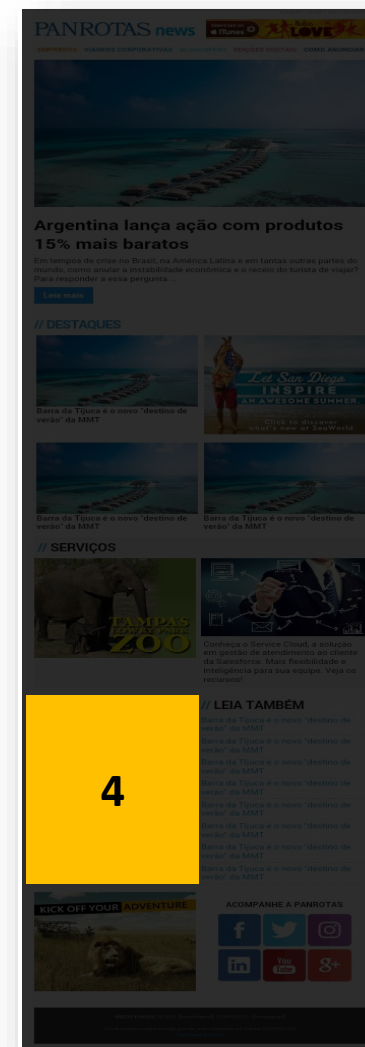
PANROTAS news

Argentina lança ação com produtos 15% mais baratos

Em tempos de crise no Brasil, na América Latina e em tantas outras partes do mundo, como anular a instabilidade econômica e o receio do turista de viajar? Para responder a essa pergunta...

Leia mais

// DESTAQUES

Barra da Tijuca é o novo "destino de verão" da MMT

Let San Diego INSPIRE AN AWESOME SUMMER

Barra da Tijuca é o novo "destino de verão" da MMT

Barra da Tijuca é o novo "destino de verão" da MMT

// SERVIÇOS

TAMPA'S LOWRY PARK ZOO

Conheça o Service Cloud, a solução em gestão de atendimento ao cliente da Salesforce. Mais flexibilidade e inteligência para sua equipe. Veja os recursos!

4

// LEIA TAMBÉM

Barra da Tijuca é o novo "destino de verão" da MMT

Barra da Tijuca é o novo "destino de verão" da MMT

Barra da Tijuca é o novo "destino de verão" da MMT

Barra da Tijuca é o novo "destino de verão" da MMT

Barra da Tijuca é o novo "destino de verão" da MMT

Barra da Tijuca é o novo "destino de verão" da MMT

Barra da Tijuca é o novo "destino de verão" da MMT

Barra da Tijuca é o novo "destino de verão" da MMT

KICK OFF YOUR ADVENTURE

ACOMPANHE A PANROTAS

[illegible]